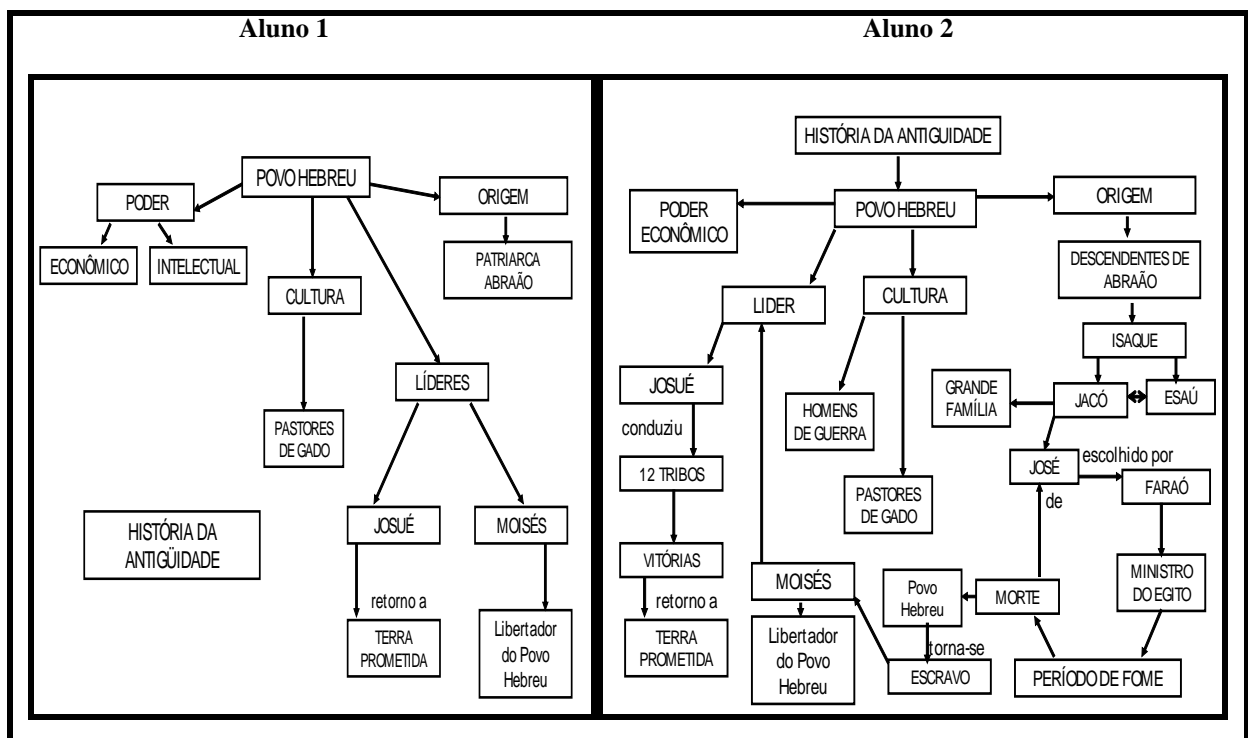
Aluno 1

Aluno 2

POVO HEBREU

PODER

ORIGEM

ECONÔMICO

INTELECTUAL

PATRIARCA ABRAÃO

CULTURA

LÍDERES

PASTORES DE GADO

HISTÓRIA DA ANTIGÜIDADE

JOSUÉ

MOISÉS

retorno a

TERRA PROMETIDA

Libertador do Povo Hebreu

HISTÓRIA DA ANTIGUIDADE

PODER ECONÔMICO

POVO HEBREU

ORIGEM

DESCENDENTES DE ABRAÃO

LIDER

CULTURA

ISAQUE

JOSUÉ

GRANDE FAMÍLIA

JACÓ

ESAÚ

HOMENS DE GUERRA

conduziu

JOSÉ

escolhido por

12 TRIBOS

de

FARAÓ

PASTORES DE GADO

VITÓRIAS

MINISTRO DO EGITO

MOISÉS

Povo Hebreu

MORTE

retorno a

TERRA PROMETIDA

Libertador do Povo Hebreu

torna-se

ESCRAVO

PERÍODO DE FOME